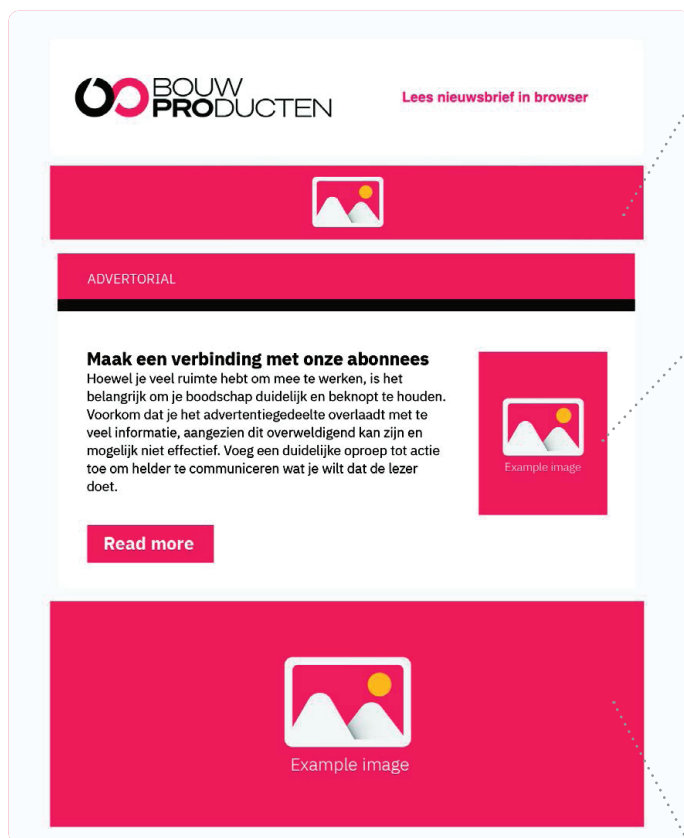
BOUW PRODUCTEN

Lees nieuwsbrief in browser

ADVERTORIAL

Maak een verbinding met onze abonnees

Hoewel je veel ruimte hebt om mee te werken, is het belangrijk om je boodschap duidelijk en beknopt te houden. Voorkom dat je het advertentiegedeelte overlaadt met te veel informatie, aangezien dit overweldigend kan zijn en mogelijk niet effectief. Voeg een duidelijke oproep tot actie toe om helder te communiceren wat je wilt dat de lezer doet.

Example image

Read more

Example image